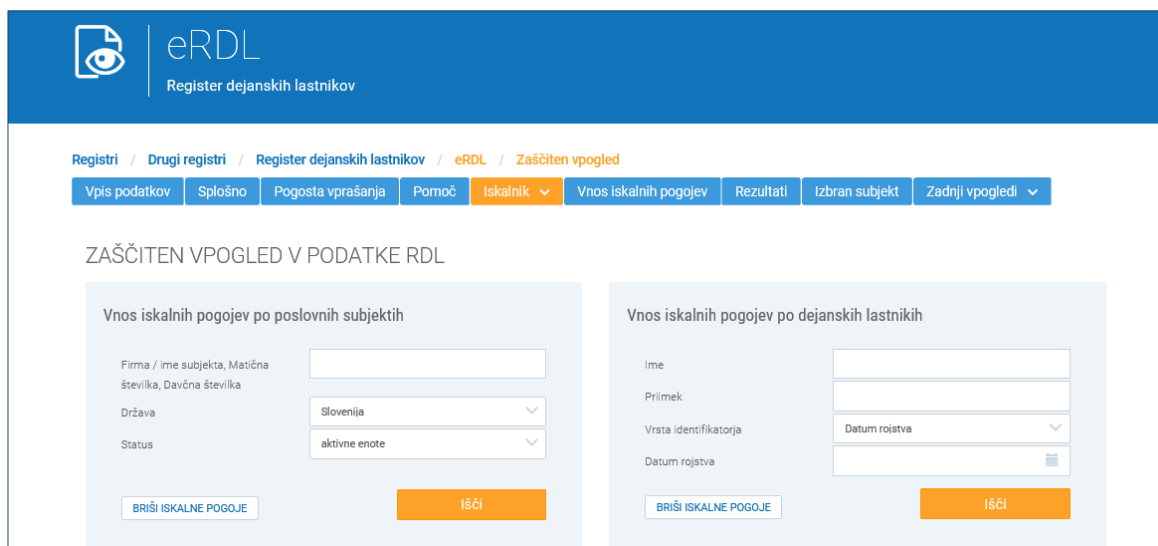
eRDL
Register dejanskih lastnikov

Registri / Drugi registri / Register dejanskih lastnikov / eRDL / Zaščiten vpogled

Vpis podatkov | Splošno | Pogosta vprašanja | Pomoč | Iskalnik | Vnos iskalnih pogojev | Rezultati | Izbran subjekt | Zadnji vpogledi

ZAŠČITEN VPOGLED V PODATKE RDL

Vnos iskalnih pogojev po poslovnih subjektih

Firma / ime subjekta, Matična številka, Davčna številka

Država
Slovenija

Status
aktivne enote

BRIŠI ISKALNE POGOJE
Išči

Vnos iskalnih pogojev po dejanskih lastnikih

Ime

Priimek

Vrsta identifikatorja
Datum rojstva

Datum rojstva

BRIŠI ISKALNE POGOJE
Išči